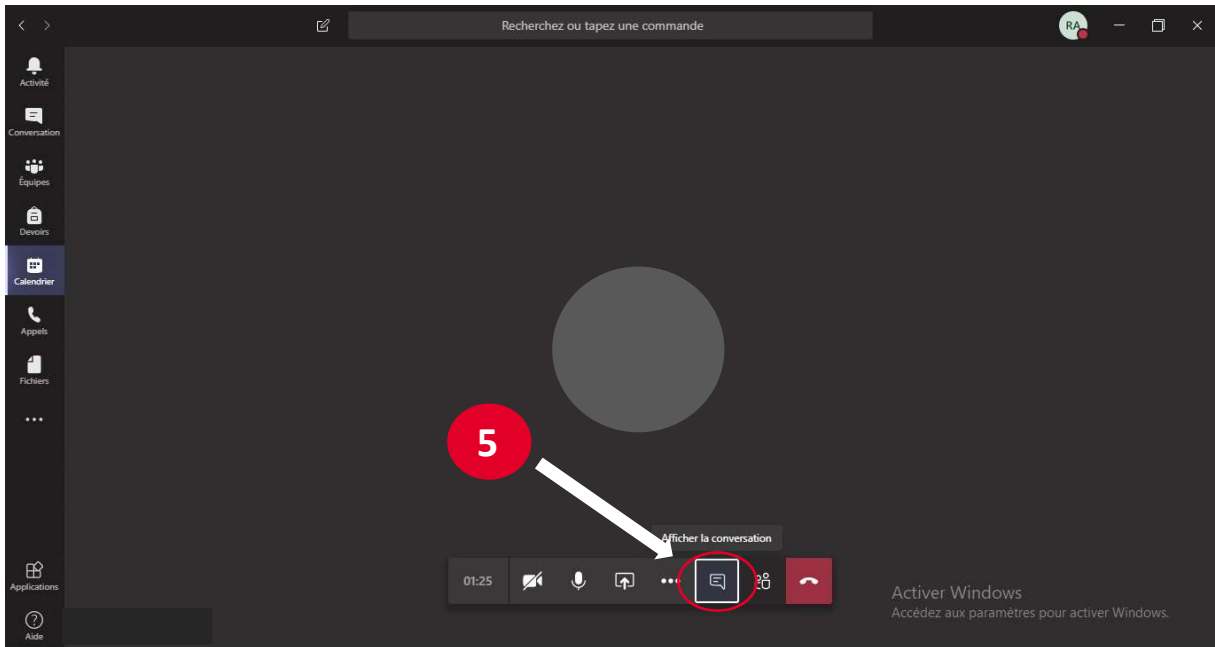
Recherchez ou tapez une commande

RA

Activité

Conversation

Équipes

Devoirs

Calendrier

Appels

Fichiers

...

Applications

Aide

5

Afficher la conversation

01:25

Activer Windows
Accédez aux paramètres pour activer Windows.